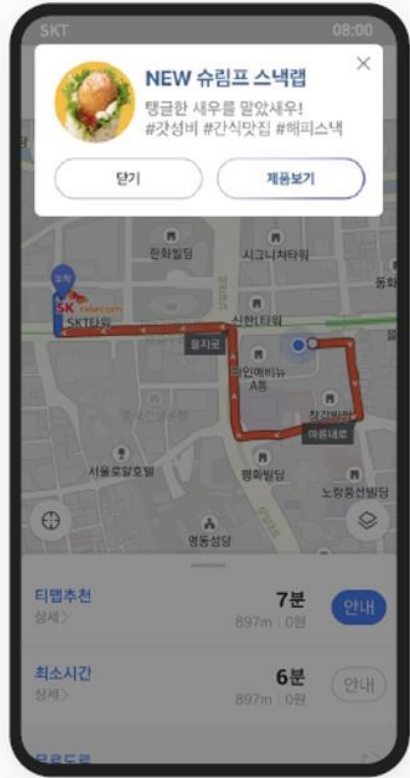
SKT 08:00

NEW 슈림프 스낵랩
탱글한 새우를 맘았새우!
#갓성비 #간식맛집 #해피스낵

닫기
제품보기

한화빌딩
시그니쳐타워
동화
도착
SK telecom
SKT타워
신한타워
을지로
센터원
미래에셋
A동
장교빌딩
마른내로
서울로얄호텔
평화빌딩
노량동성빌딩
명동성당

티맵추천
상세>
7분
897m | 0원
안내

최소시간
상세>
6분
897m | 0원
안내

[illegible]